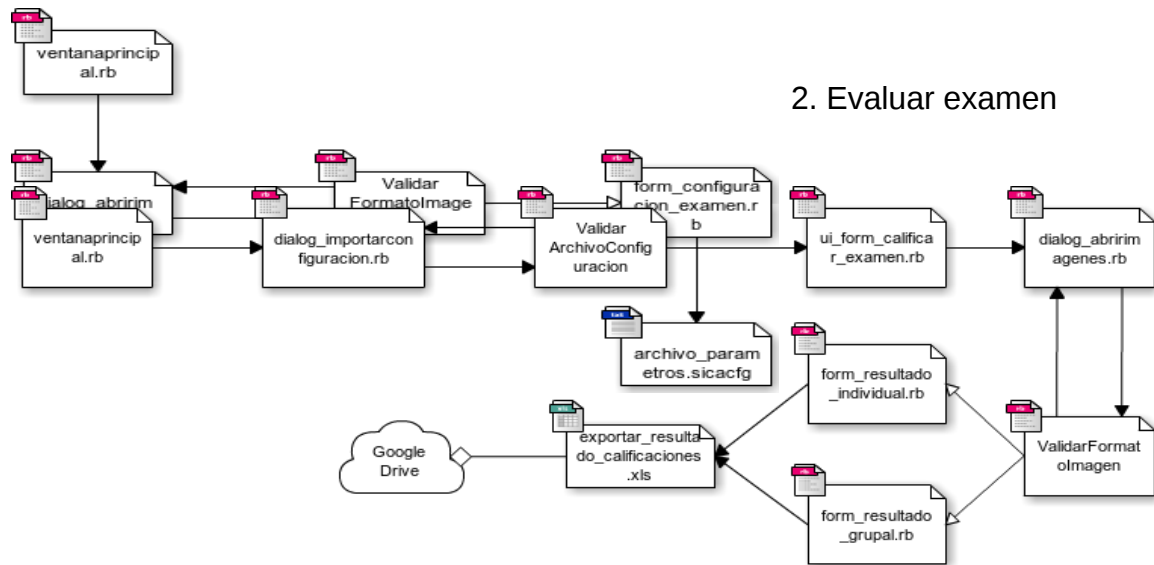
rb
ventanaprincipal.rb

2. Evaluar examen

rb
dialog_abririm

rb
ventanaprincipal.rb

rb
Validar FormatoImage

rb
dialog_importarconfiguracion.rb

rb
Validar ArchivoConfiguracion

rb
form_configuracion_examen.rb

rb
ui_form_calificar_examen.rb

rb
dialog_abririmagenes.rb

txt
archivo_parametros.sicacfg

rb
form_resultado_individual.rb

xls
exportar_resultado_calificaciones.xls

Google Drive

rb
ValidarFormatoImagen

rb
form_resultado_grupal.rb